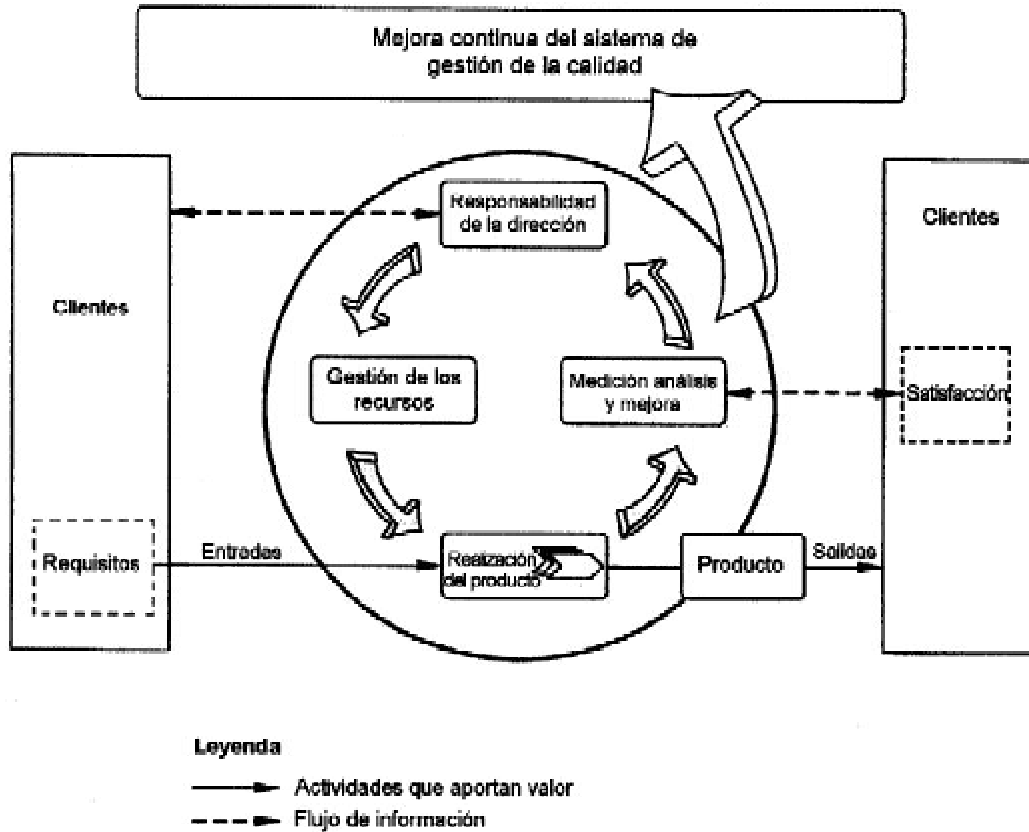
Mejora continua del sistema de gestión de la calidad

Clientes

Requisitos

Entradas

Responsabilidad de la dirección

Gestión de los recursos

Medición análisis y mejora

Realización del producto

Producto

Salidas

Clientes

Satisfacción

Leyenda

Actividades que aportan valor

Flujo de información